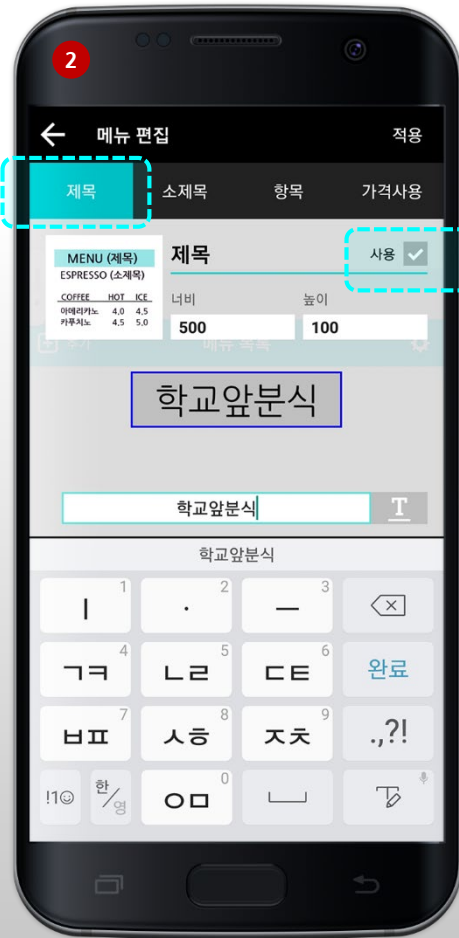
2

메뉴 편집
적용

제목
소제목
항목
가격사용

MENU (제목)
ESPRESSO (소제목)

| COFFEE | HOT | ICE |
|---|---|---|
| 아메리카노 | 4.0 | 4.5 |
| 카푸치노 | 4.5 | 5.0 |

제목
사용

너비
500
높이
100

추가
메뉴 목록

학교앞분식

학교앞분식

학교앞분식

ㅣ 1
· 2
ㅡ 3
ㄱㅋ 4
ㄴㄹ 5
ㄷㅌ 6
완료
ㅂㅍ 7
ㅅㅎ 8
ㅈㅊ 9
.,?!
!1☺
한/영
ㅇㅁ 0